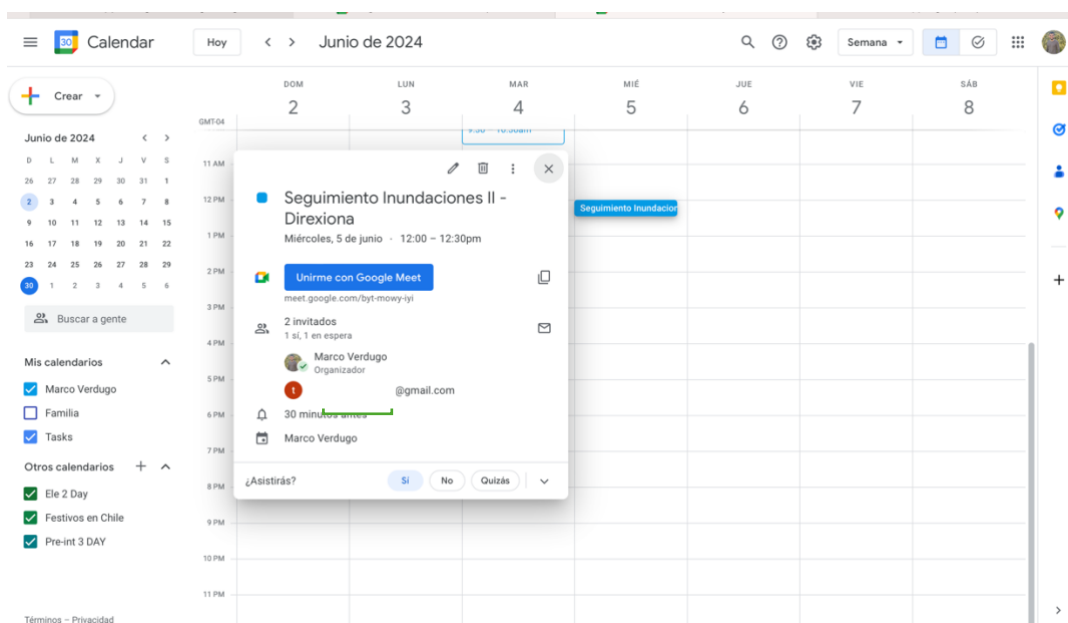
Calendar
Hoy
Junio de 2024
Semana

Crear

Junio de 2024

| D | L | M | X | J | V | S |
|---|---|---|---|---|---|---|
| 26 | 27 | 28 | 29 | 30 | 31 | 1 |
| 2 | 3 | 4 | 5 | 6 | 7 | 8 |
| 9 | 10 | 11 | 12 | 13 | 14 | 15 |
| 16 | 17 | 18 | 19 | 20 | 21 | 22 |
| 23 | 24 | 25 | 26 | 27 | 28 | 29 |
| 30 | 1 | 2 | 3 | 4 | 5 | 6 |

Buscar a gente

Mis calendarios
Marco Verdugo
Familia
Tasks

Otros calendarios
Ele 2 Day
Festivos en Chile
Pre-int 3 DAY

Términos – Privacidad

GMT-04
DOM 2
LUN 3
MAR 4
MIÉ 5
JUE 6
VIE 7
SÁB 8

11 AM
12 PM
1 PM
2 PM
3 PM
4 PM
5 PM
6 PM
7 PM
8 PM
9 PM
10 PM
11 PM

Seguimiento Inundacion

Seguimiento Inundaciones II - Direxiona
Miércoles, 5 de junio · 12:00 – 12:30pm

Unirme con Google Meet
meet.google.com/byt-mowy-iyi

2 invitados
1 sí, 1 en espera
Marco Verdugo
Organizador
@gmail.com

30 minutos antes
Marco Verdugo

¿Asistirás?
Sí
No
Quizás